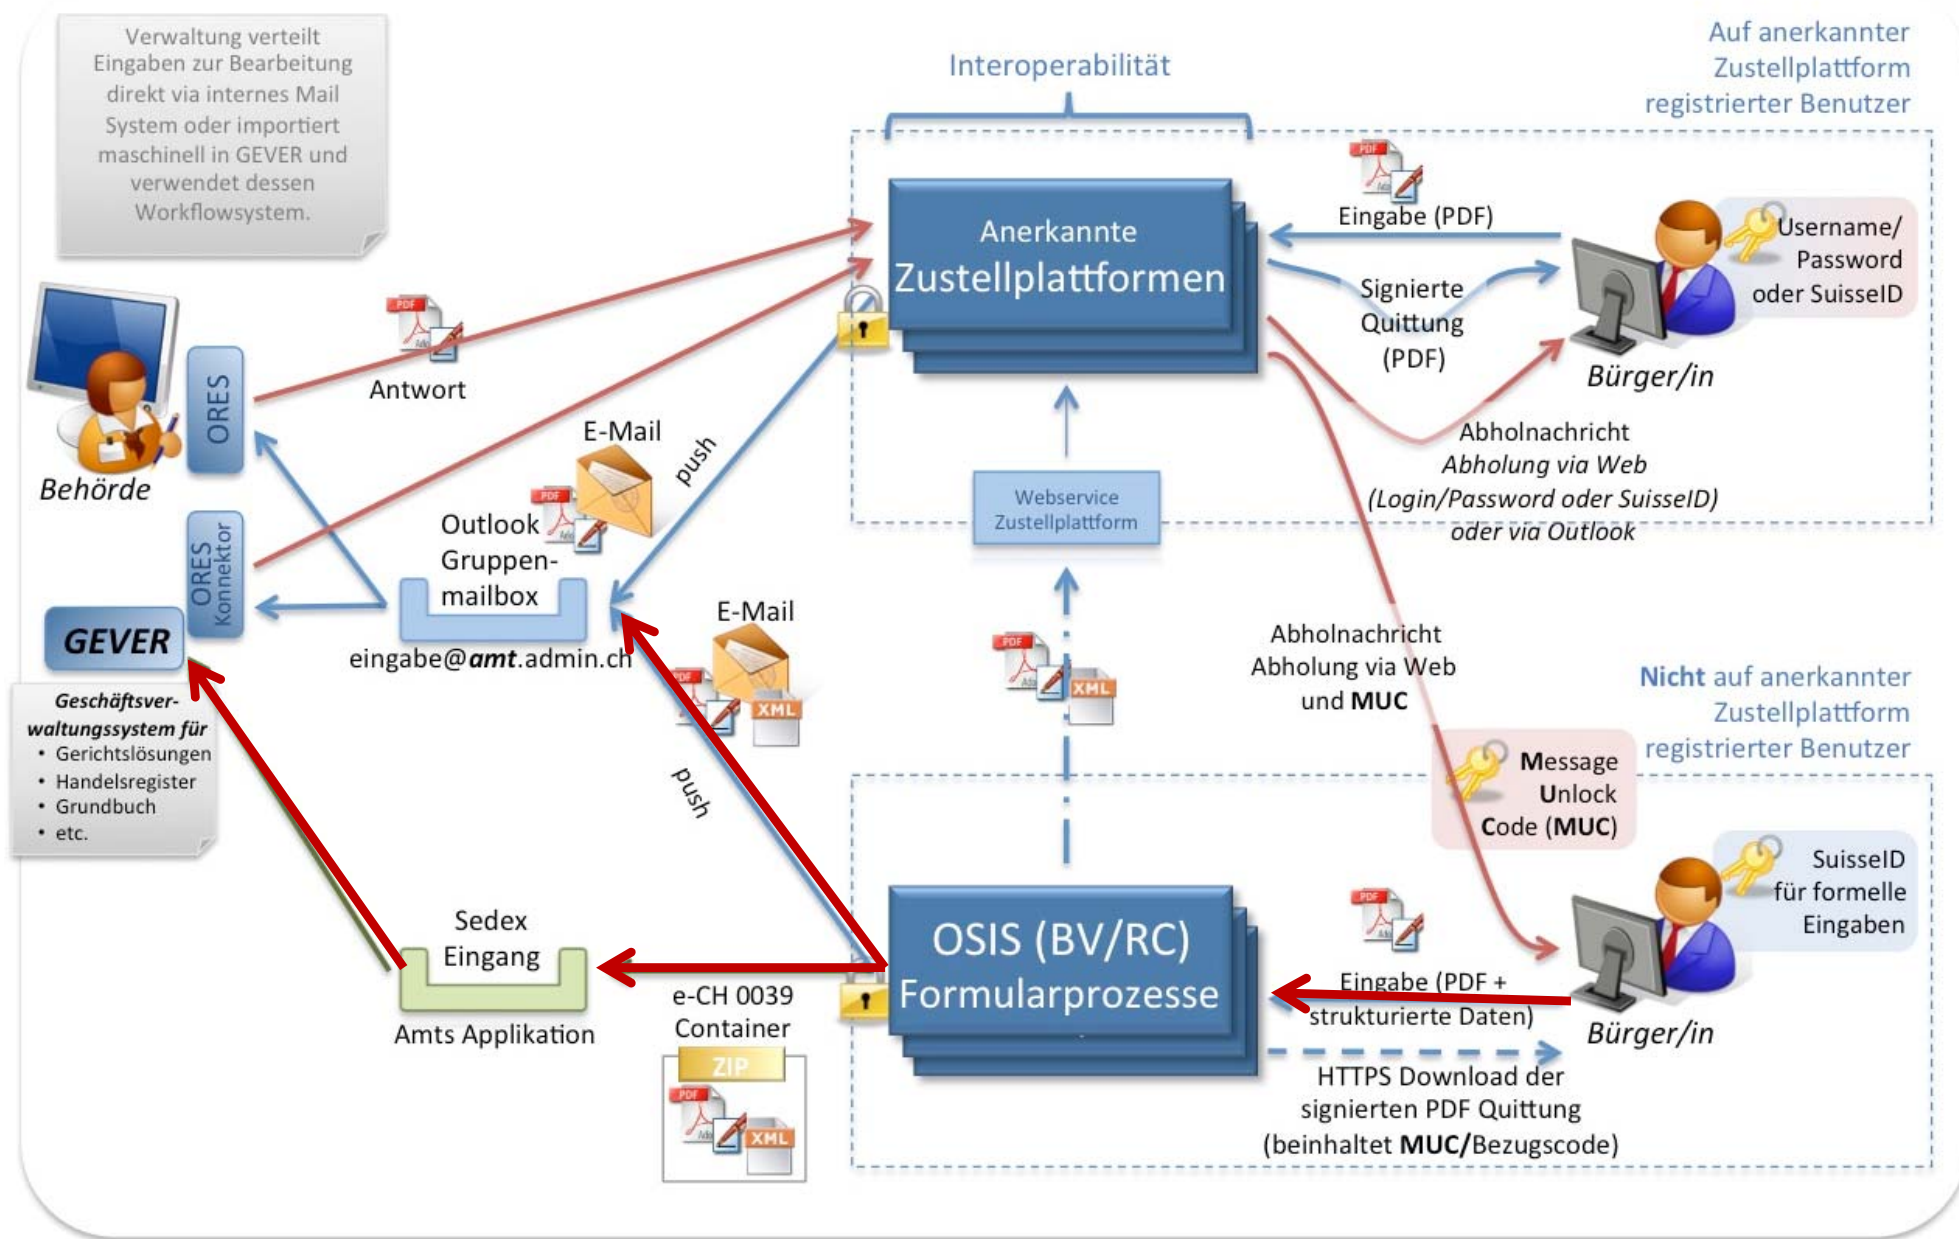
Verwaltung verteilt Eingaben zur Bearbeitung direkt via internes Mail System oder importiert maschinell in GEVER und verwendet dessen Workflowsystem.

Interoperabilität

Auf anerkannter Zustellplattform registrierter Benutzer

Anerkannte Zustellplattformen

PDF

Eingabe (PDF)

Username/ Password oder SuisseID

Signierte Quittung (PDF)

Bürger/in

Behörde

ORES

PDF

Antwort

E-Mail

push

Abholnachricht
Abholung via Web
(Login/Password oder SuisseID)
oder via Outlook

PDF

Outlook Gruppen-mailbox

ORES Konnektor

Webservice Zustellplattform

GEVER

eingabe@**amt**.admin.ch

E-Mail

PDF

XML

Abholnachricht Abholung via Web und **MUC**

Nicht auf anerkannter Zustellplattform registrierter Benutzer

PDF

XML

Geschäftsver-waltungssystem für
• Gerichtslösungen
• Handelsregister
• Grundbuch
• etc.

push

**M**essage **U**nlock **C**ode (**MUC**)

SuisseID für formelle Eingaben

Sedex Eingang

Amts Applikation

OSIS (BV/RC) Formularprozesse

PDF

Eingabe (PDF + strukturierte Daten)

Bürger/in

e-CH 0039 Container

ZIP

PDF

XML

HTTPS Download der signierten PDF Quittung (beinhaltet **MUC/**Bezugscode)